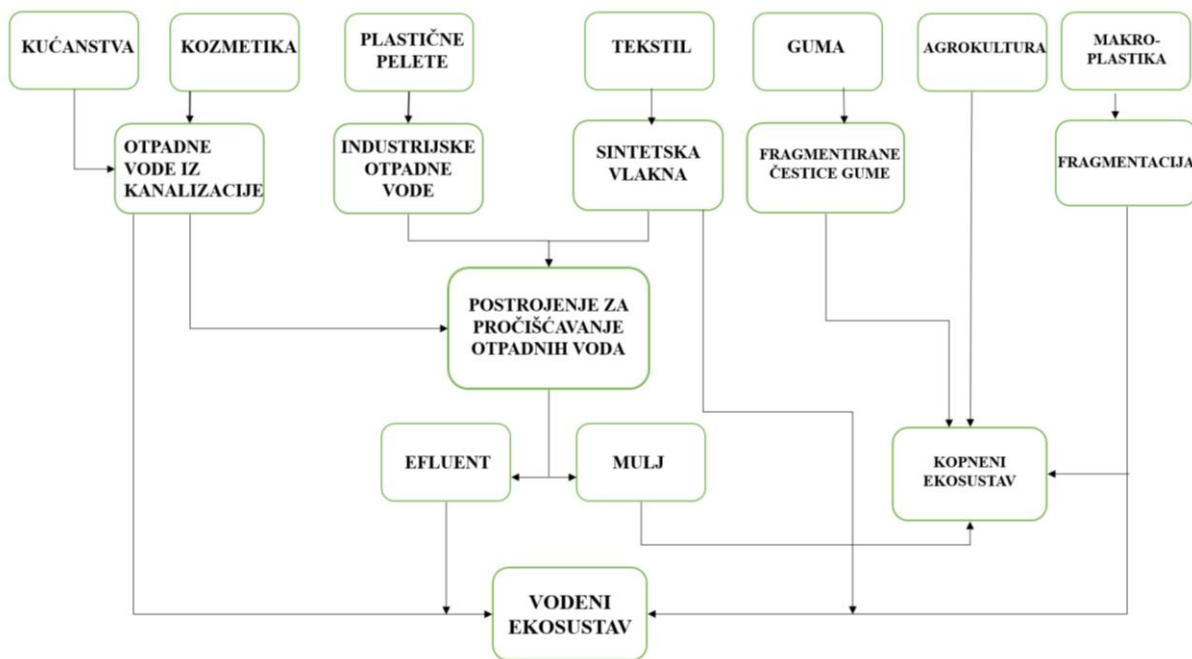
KUĆANSTVA

KOZMETIKA

PLASTIČNE PELETE

TEKSTIL

GUMA

AGROKULTURA

MAKRO-PLASTIKA

OTPADNE VODE IZ KANALIZACIJE

INDUSTRIJSKE OTPADNE VODE

SINTETSKA VLAKNA

FRAGMENTIRANE ČESTICE GUME

FRAGMENTACIJA

POSTROJENJE ZA PROČIŠĆAVANJE OTPADNIH VODA

EFLUENT

MULJ

KOPNENI EKOSUSTAV

VODENI EKOSUSTAV